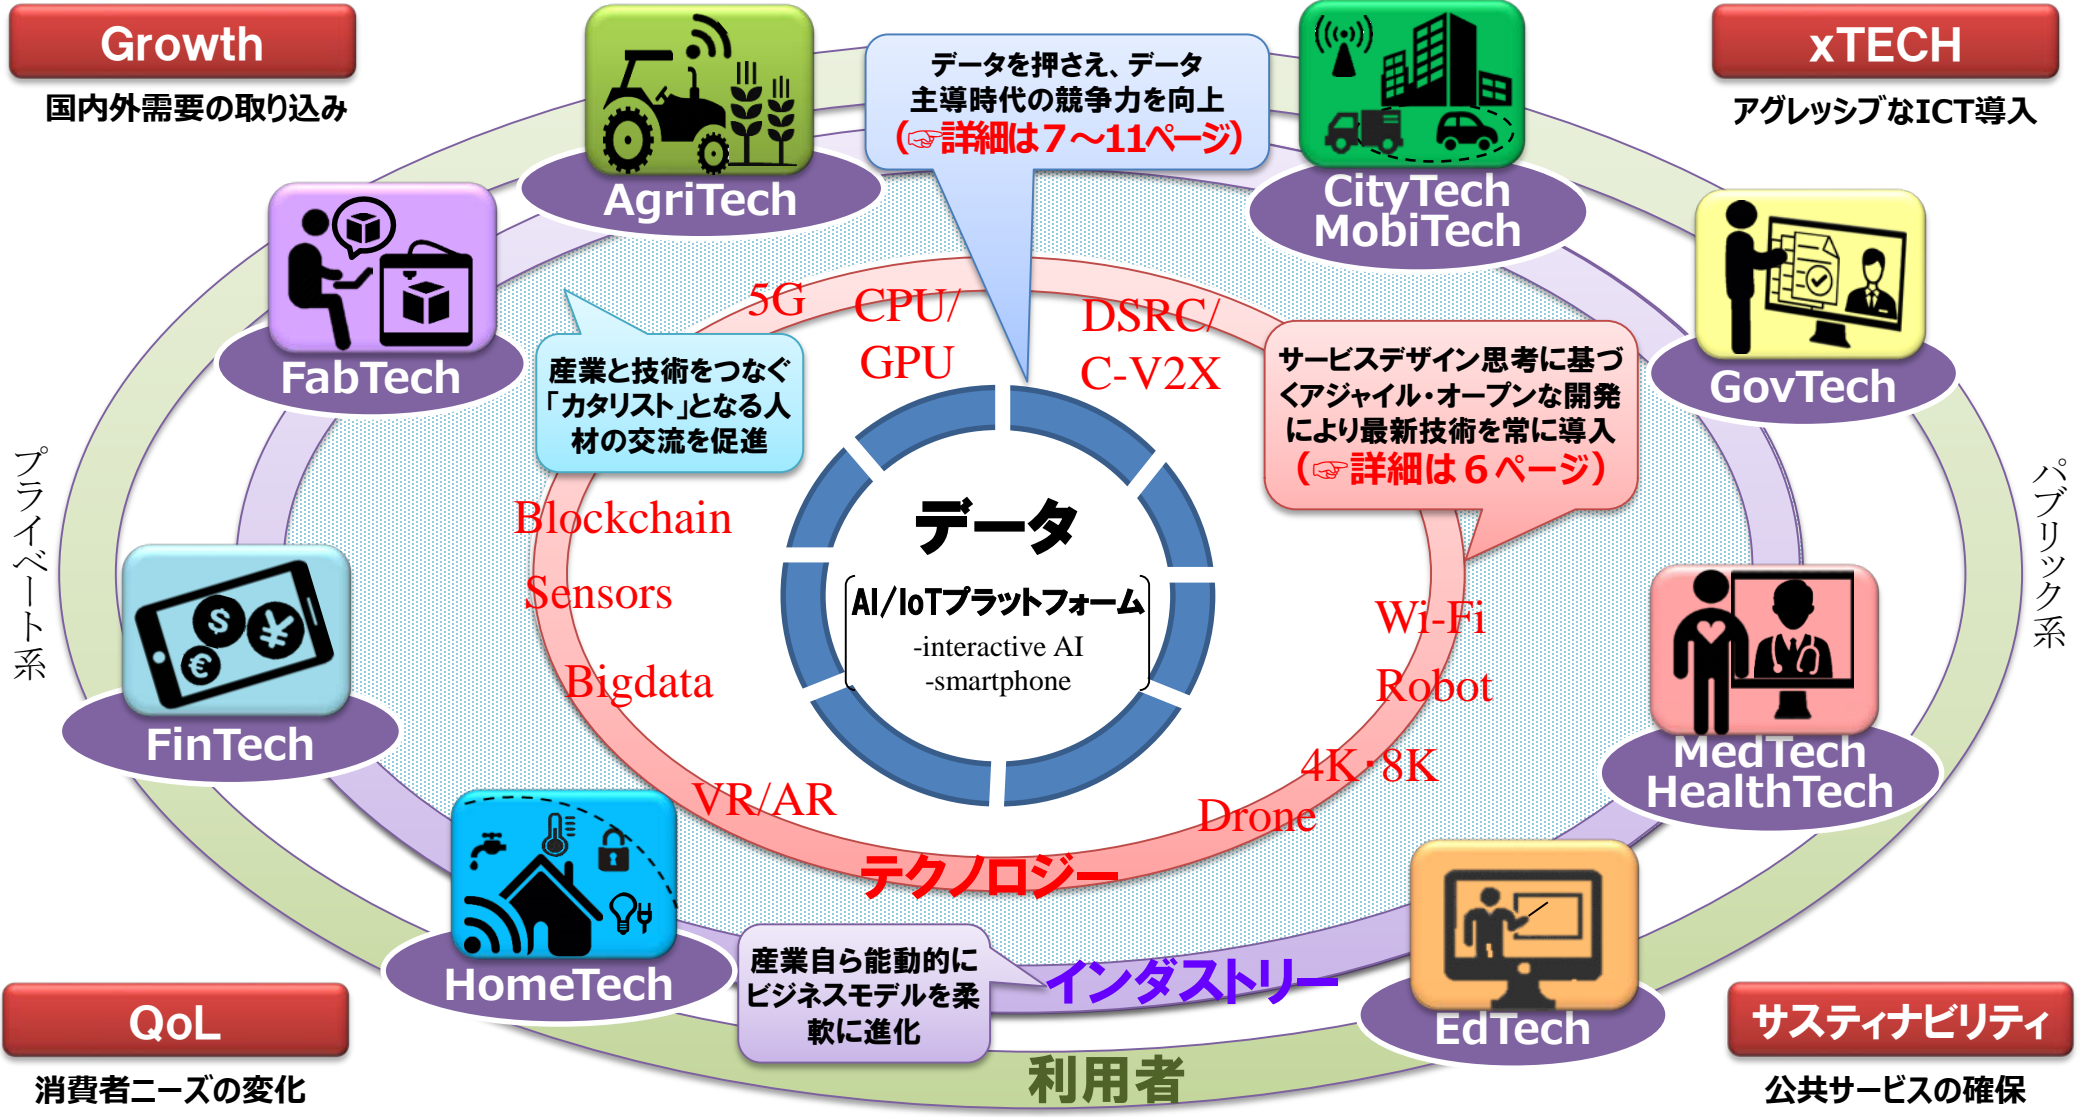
Growth
国内外需要の取り込み

AgriTech

データを押さえ、データ主導時代の競争力を向上
(☞詳細は7~11ページ)

CityTech
MobiTech

xTECH
アグレッシブなICT導入

FabTech

GovTech

5G
CPU/
GPU
DSRC/
C-V2X

産業と技術をつなぐ「カタリスト」となる人材の交流を促進

サービスデザイン思考に基づくアジャイル・オープンな開発により最新技術を常に導入
(☞詳細は6ページ)

プライベート系

パブリック系

Blockchain
Sensors
Bigdata

データ
AI/IoTプラットフォーム
-interactive AI
-smartphone

Wi-Fi
Robot
4K·8K

FinTech

MedTech
HealthTech

VR/AR
Drone
テクノロジー

HomeTech

産業自ら能動的にビジネスモデルを柔軟に進化

インダストリー

EdTech

QoL
消費者ニーズの変化

利用者

サスティナビリティ
公共サービスの確保